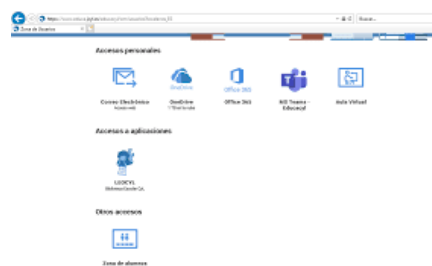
https://www.educa.jcyl.es/educacyl/cm/zonaalumnos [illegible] Buscar...

Zona de Alumnos

Accesos personales

Correo Electrónico
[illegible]

OneDrive
OneDrive
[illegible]

Office 365
Office 365

MS Teams - Educacyl

Aula Virtual

Accesos a aplicaciones

LEOCYL
Biblioteca Escolar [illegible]

Otros accesos

Zona de alumnos